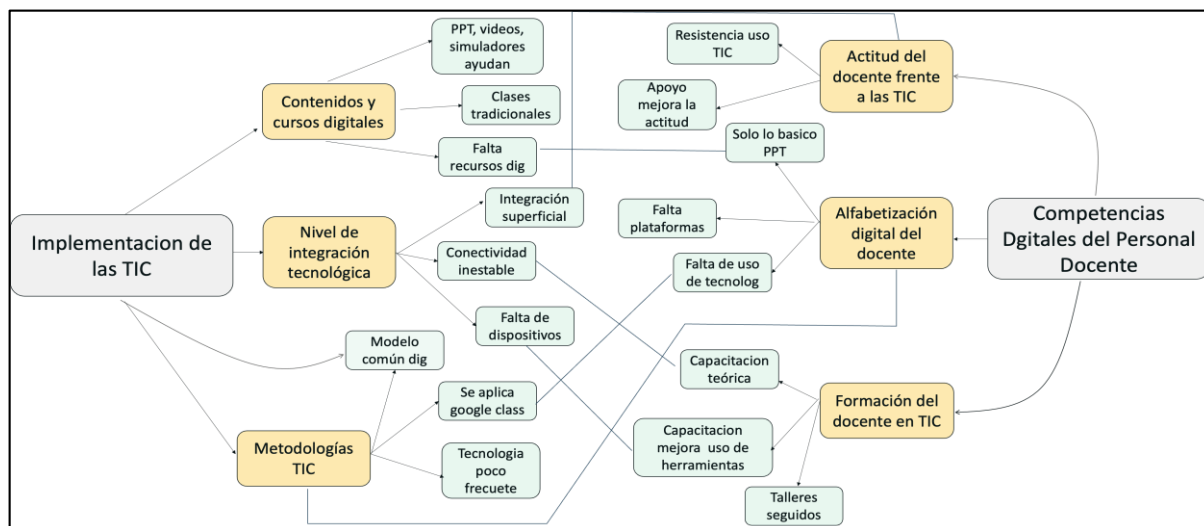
Implementacion de las TIC

Contenidos y cursos digitales

PPT, videos, simuladores ayudan

Clases tradicionales

Falta recursos dig

Nivel de integración tecnológica

Integración superficial

Conectividad inestable

Falta de dispositivos

Modelo común dig

Metodologías TIC

Se aplica google class

Tecnologia poco frecuete

Resistencia uso TIC

Apoyo mejora la actitud

Actitud del docente frente a las TIC

Solo lo basico PPT

Falta plataformas

Alfabetización digital del docente

Falta de uso de tecnolog

Competencias Dgitales del Personal Docente

Capacitacion teórica

Capacitacion mejora uso de herramientas

Formación del docente en TIC

Talleres seguidos